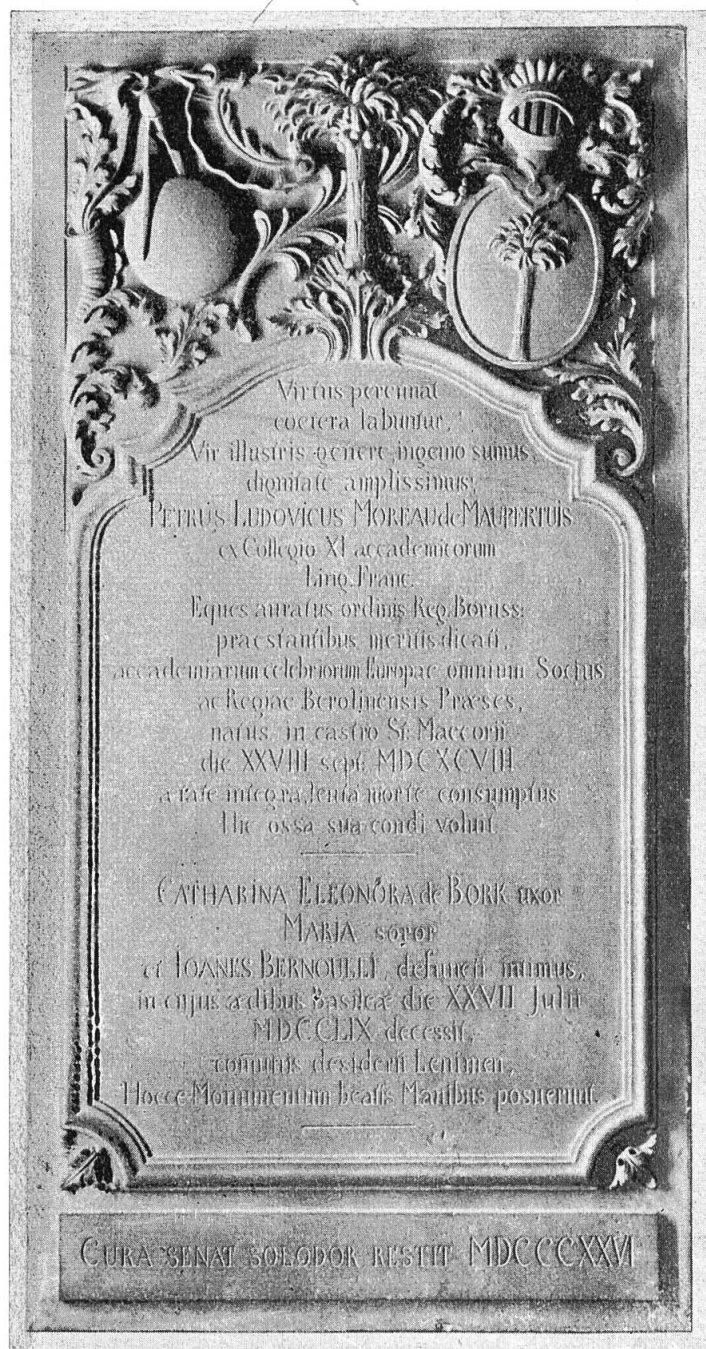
Virtus perennat
caetera labuntur.
Vir illustris genere ingenio summus,
dignitate amplissimus,
PETRUS LUDOVICUS MOREAU de MAUPERTUIS
ex Collegio XL accademicorum
Ling. Franc.
Eques auratus ordinis Reg. Boruss:
praestantibus meritis dicati,
accademiarum celebriorum Europae omnium Socius
ac Regiae Berolinensis Praeses,
natus in castro St. Maccovii
die XXVIII sept. MDCXCVIII
a tate integra lenta morte consumptus
Hic ossa sua condi voluit.

CATHARINA ELEONORA de BORK uxor
MARIA soror
et IOANES BERNOULLI, defuncti intimus,
in cujus aedibus Basileae die XXVII Julii
MDCCLIX decessit,
communis desiderii Lenimen,
Hocce Monumentum beatis Manibus posuerunt.

CURA SENAT SOLODOR RESTIT MDCCCXXVI